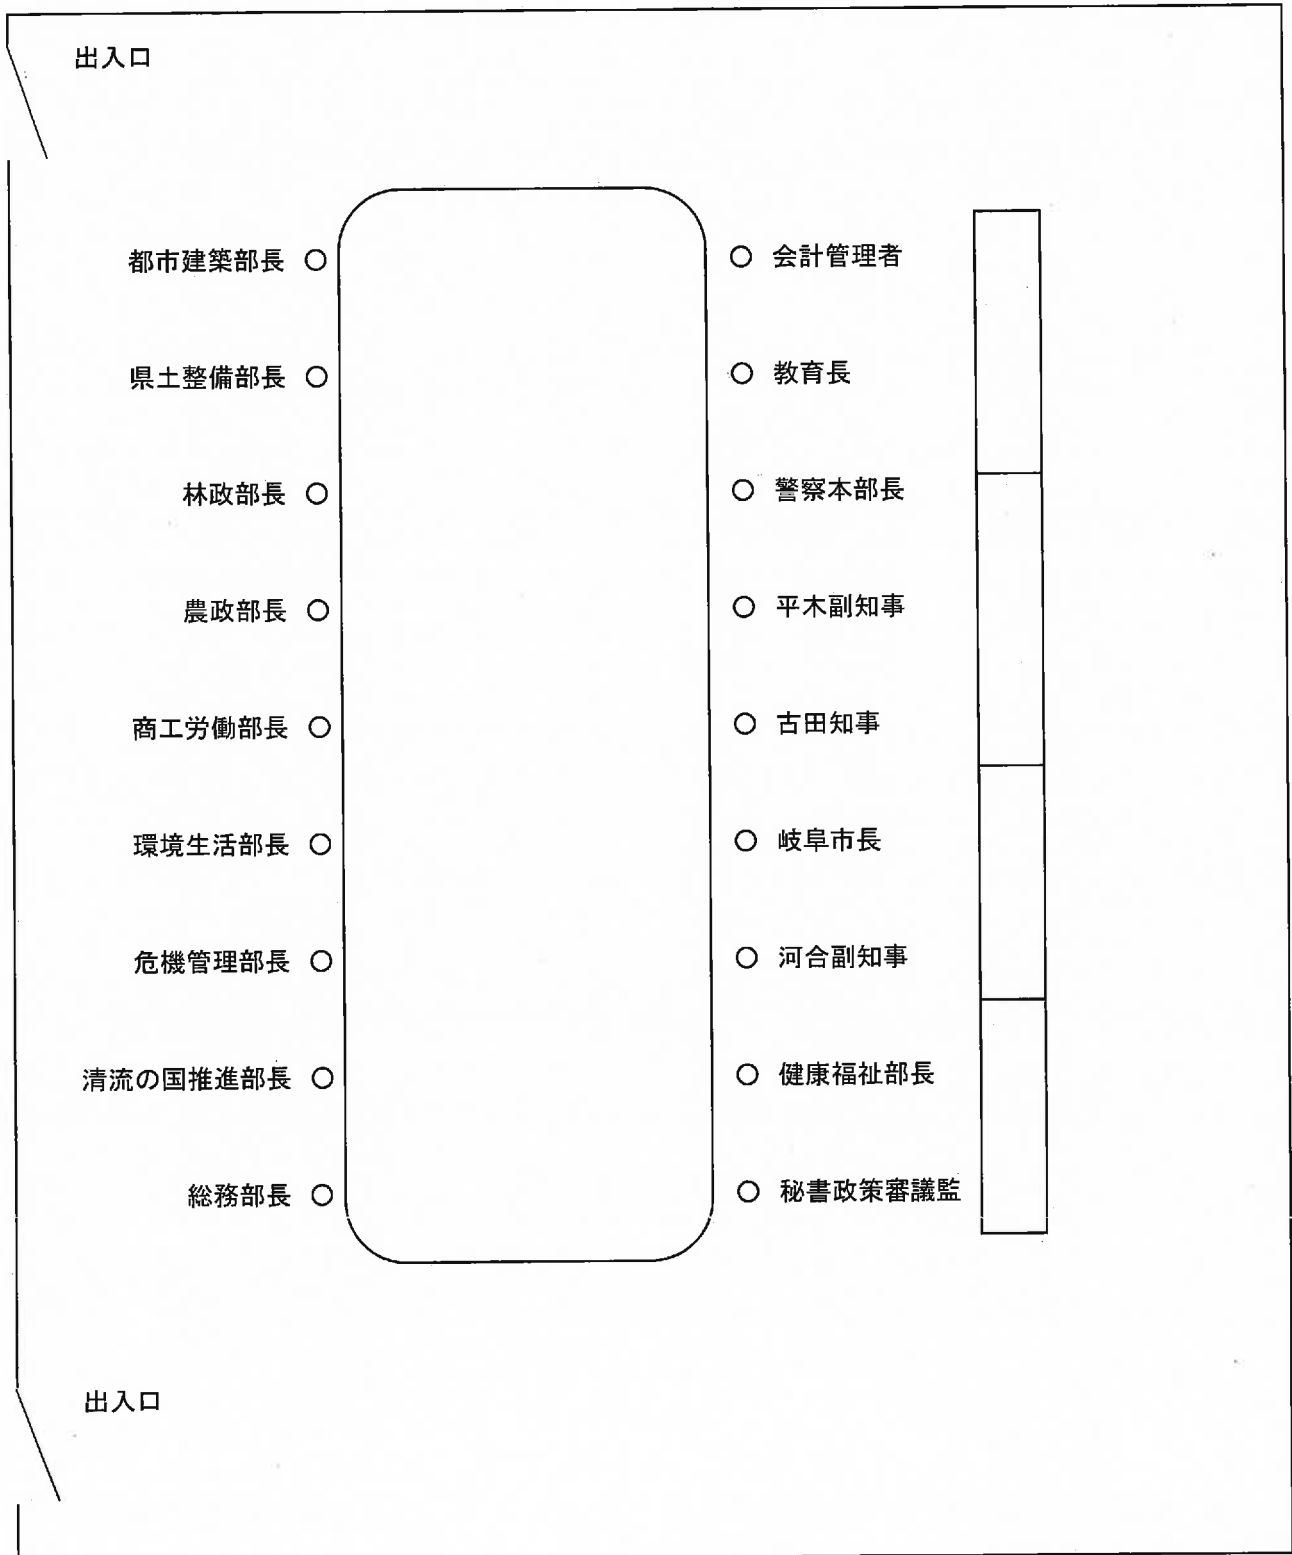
出入口

都市建築部長 ○
県土整備部長 ○
林政部長 ○
農政部長 ○
商工労働部長 ○
環境生活部長 ○
危機管理部長 ○
清流の国推進部長 ○
総務部長 ○

○ 会計管理者
○ 教育長
○ 警察本部長
○ 平木副知事
○ 古田知事
○ 岐阜市長
○ 河合副知事
○ 健康福祉部長
○ 秘書政策審議監

出入口